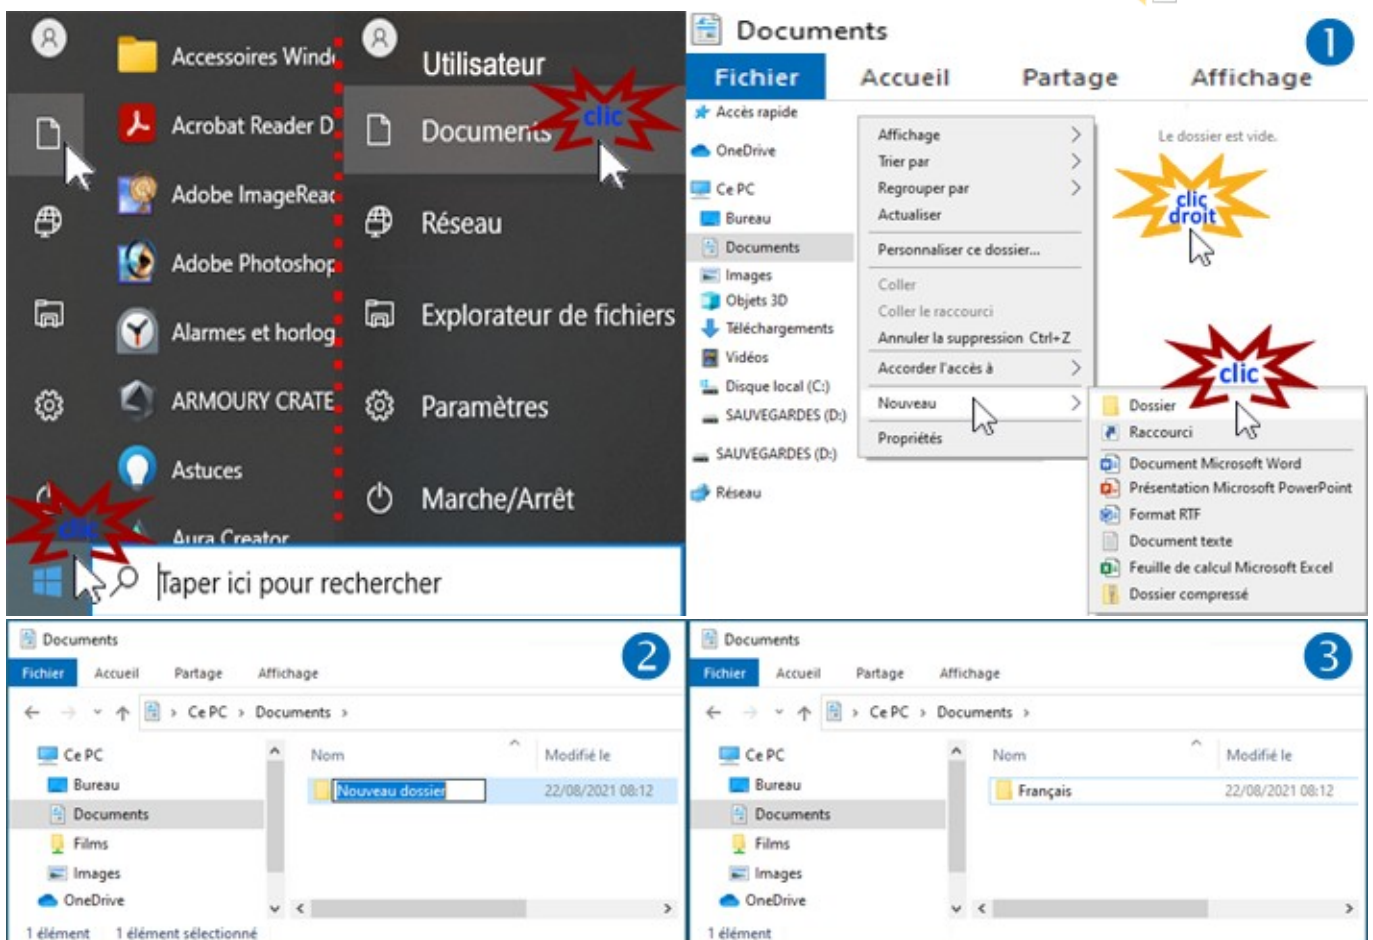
Accessoires Wind
Acrobat Reader D
Adobe ImageRead
Adobe Photoshop
Alarmes et horlog
ARMOURY CRATE
Astuces
Aura Creator
clic

Utilisateur
Documents
clic
Réseau
Explorateur de fichiers
Paramètres
Marche/Arrêt

Taper ici pour rechercher

Documents
1
Fichier Accueil Partage Affichage
Accès rapide
OneDrive
Ce PC
Bureau
Documents
Images
Objets 3D
Téléchargements
Vidéos
Disque local (C:)
SAUVEGARDES (D:)
SAUVEGARDES (D:)
Réseau

Affichage
Trier par
Regrouper par
Actualiser
Personnaliser ce dossier...
Coller
Coller le raccourci
Annuler la suppression Ctrl+Z
Accorder l'accès à
Nouveau
Propriétés

Le dossier est vide.
clic droit
clic

Dossier
Raccourci
Document Microsoft Word
Présentation Microsoft PowerPoint
Format RTF
Document texte
Feuille de calcul Microsoft Excel
Dossier compressé

Documents
2
Fichier Accueil Partage Affichage
Ce PC › Documents ›
Ce PC
Bureau
Documents
Films
Images
OneDrive
Nom
Modifié le
Nouveau dossier
22/08/2021 08:12
1 élément 1 élément sélectionné

Documents
3
Fichier Accueil Partage Affichage
Ce PC › Documents ›
Ce PC
Bureau
Documents
Films
Images
OneDrive
Nom
Modifié le
Français
22/08/2021 08:12
1 élément